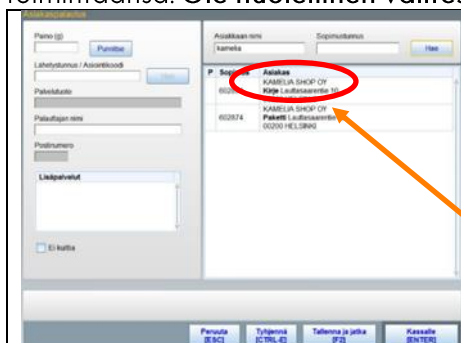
toimihanja. Ole huolellinen valitse

Asiakasvalinta

Paino (g)

Punnitse

Lähetystunnus / Asiointikoodi

Hae

Palvelukoodi

Palauttajan nimi

Postinumero

Lisäpalvelut

Ei kuittia

Asiakkaan nimi

kamelia

Sopimustunnus

Hae

| P | Sopimus | Asiakas |
|---|---|---|
| | 60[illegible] | KAMELIA SHOP OY **Kirje** Lauttasaarentie 10 |
| | 602874 | KAMELIA SHOP OY **Paketti** Lauttasaarentie 00200 HELSINKI |

Peruuta [ESC]

Tyhjennä [CTRL-E]

Tallenna ja jatka [F2]

Kassalle [ENTER]